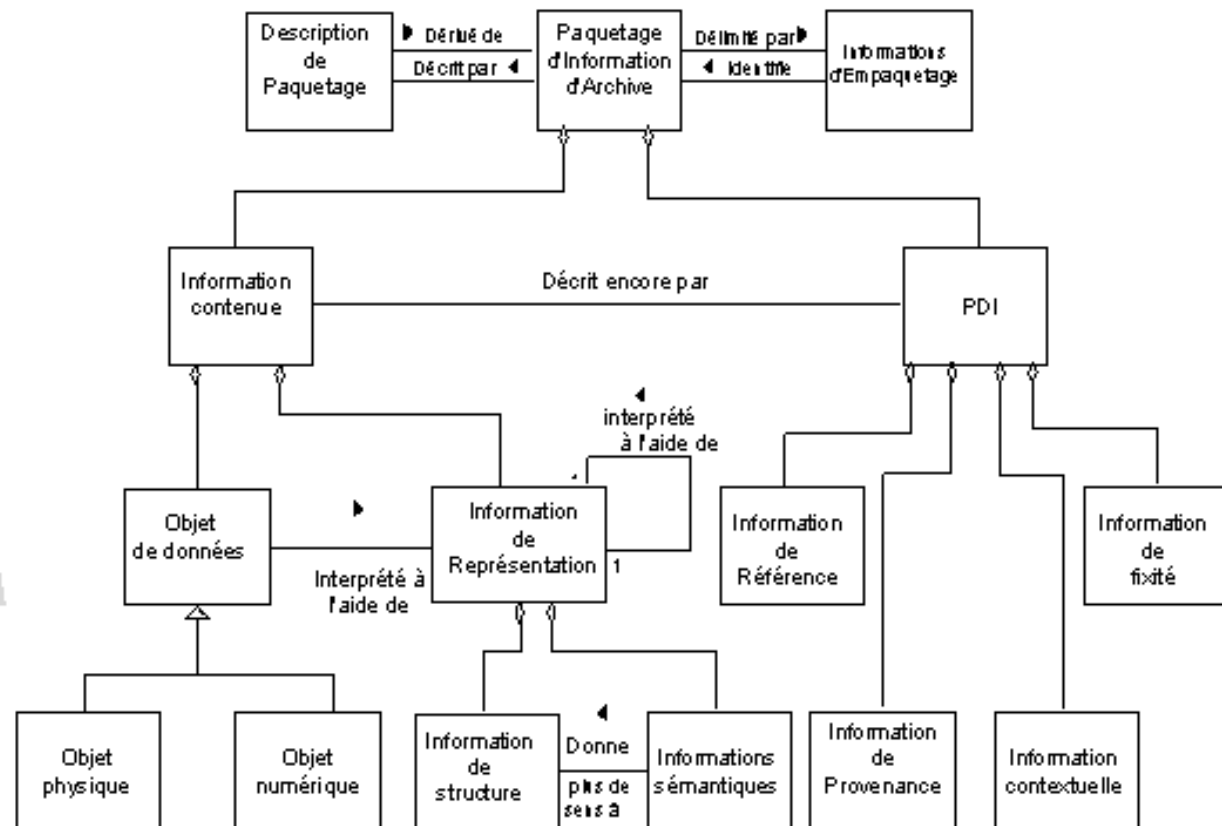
Description de Paquetage

Dérivé de

Décrit par

Paquetage d'Information d'Archive

Délimité par

Identifie

Informations d'Empaquetage

Information contenue

Décrit encore par

PDI

interprété à l'aide de

Objet de données

Interprété à l'aide de

Information de Représentation

1

Information de Référence

Information de fixité

Objet physique

Objet numérique

Information de structure

Donne plus de sens à

Informations sémantiques

Information de Provenance

Information contextuelle